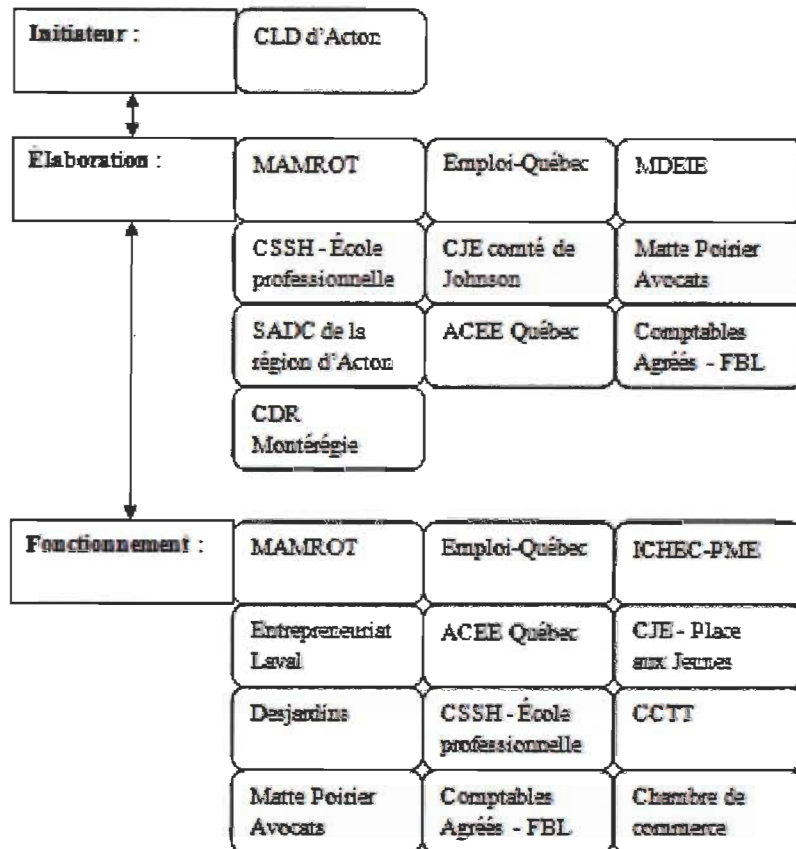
Initiateur :

CLD d'Acton

Élaboration :

MAMROT

Emploi-Québec

MDEIE

CSSH - École professionnelle

CJE comté de Johnson

Matte Poirier Avocats

SADC de la région d'Acton

ACEE Québec

Comptables Agréés - FBL

CDR Montérégie

Fonctionnement :

MAMROT

Emploi-Québec

ICHEC-PME

Entrepreneuriat Laval

ACEE Québec

CJE - Place aux Jeunes

Desjardins

CSSH - École professionnelle

CCTT

Matte Poirier Avocats

Comptables Agréés - FBL

Chambre de commerce